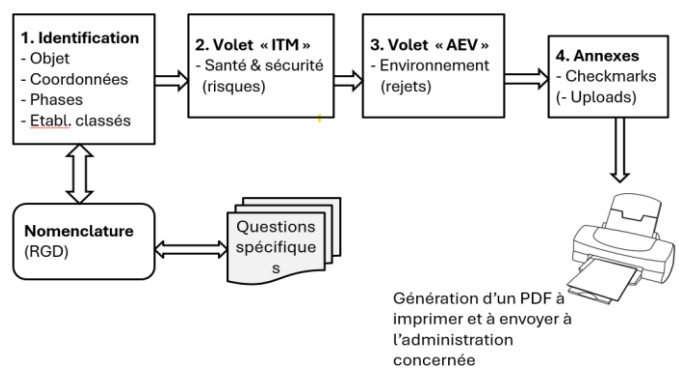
1. Identification
- Objet
- Coordonnées
- Phases
- Etabl. classés

2. Volet « ITM »
- Santé & sécurité (risques)

3. Volet « AEV »
- Environnement (rejets)

4. Annexes
- Checkmarks
(- Uploads)

Nomenclature
(RGD)

Questions spécifique s

Génération d'un PDF à imprimer et à envoyer à l'administration concernée